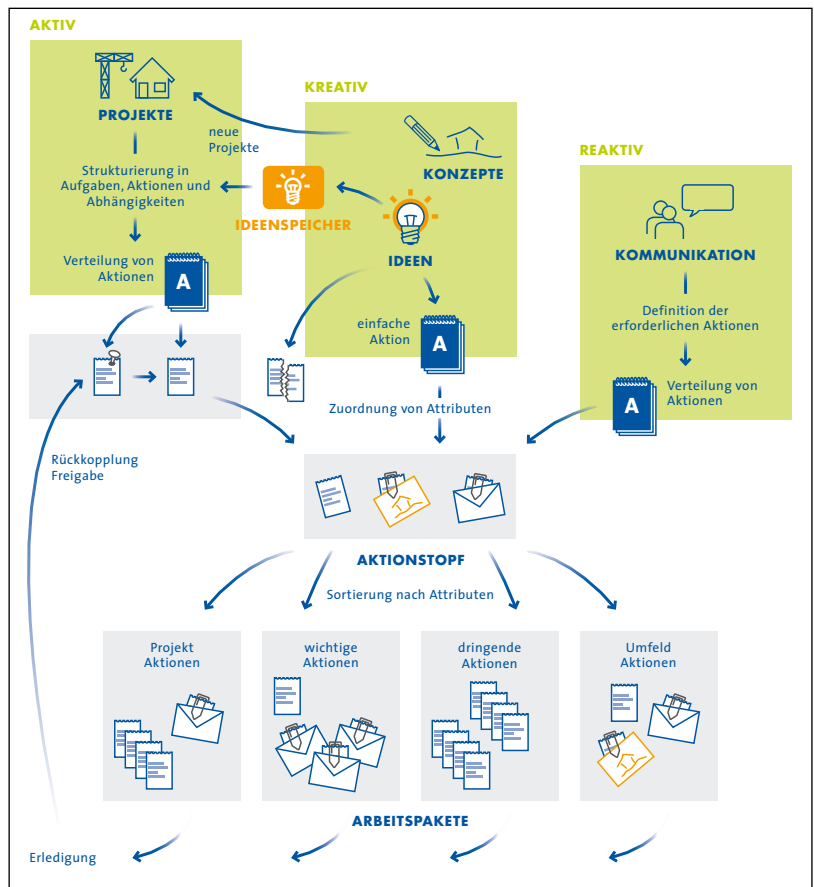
AKTIV

PROJEKTE

neue Projekte

Strukturierung in Aufgaben, Aktionen und Abhängigkeiten

Verteilung von Aktionen

A

KREATIV

KONZEPTE

IDEENSPEICHER

IDEEN

einfache Aktion

A

REAKTIV

KOMMUNIKATION

Definition der erforderlichen Aktionen

Verteilung von Aktionen

A

Zuordnung von Attributen

Rückkopplung Freigabe

AKTIONSTOPF

Sortierung nach Attributen

Projekt Aktionen

wichtige Aktionen

dringende Aktionen

Umfeld Aktionen

ARBEITSPAKETE

Erledigung